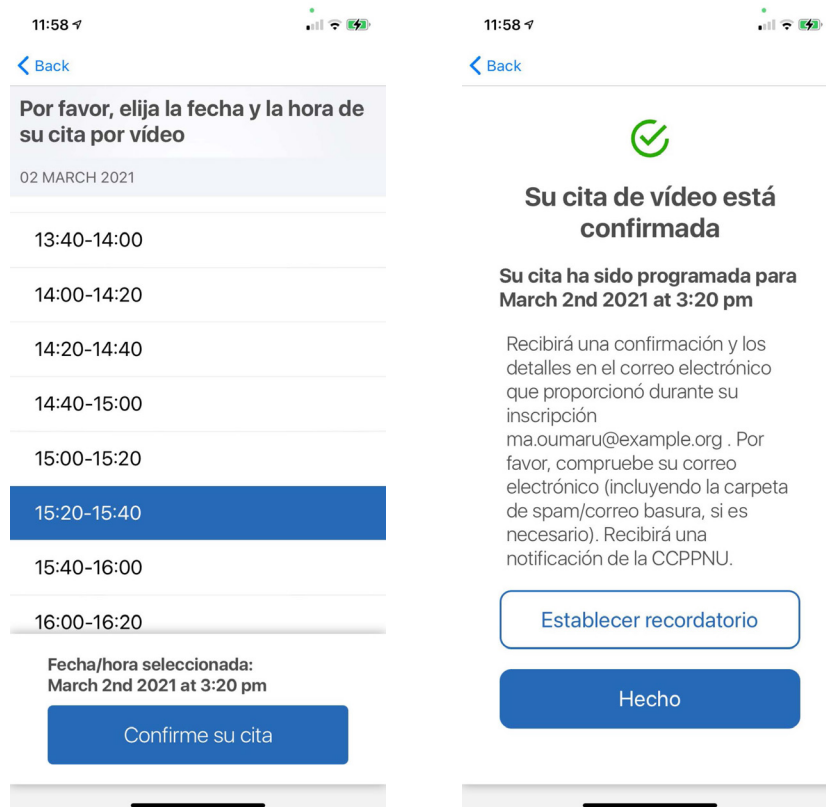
11:58

Back

Por favor, elija la fecha y la hora de su cita por vídeo

02 MARCH 2021

13:40-14:00

14:00-14:20

14:20-14:40

14:40-15:00

15:00-15:20

15:20-15:40

15:40-16:00

16:00-16:20

Fecha/hora seleccionada:
March 2nd 2021 at 3:20 pm

Confirme su cita

11:58

Back

Su cita de vídeo está confirmada

Su cita ha sido programada para March 2nd 2021 at 3:20 pm

Recibirá una confirmación y los detalles en el correo electrónico que proporcionó durante su inscripción ma.oumaru@example.org . Por favor, compruebe su correo electrónico (incluyendo la carpeta de spam/correo basura, si es necesario). Recibirá una notificación de la CCPPNU.

Establecer recordatorio

Hecho